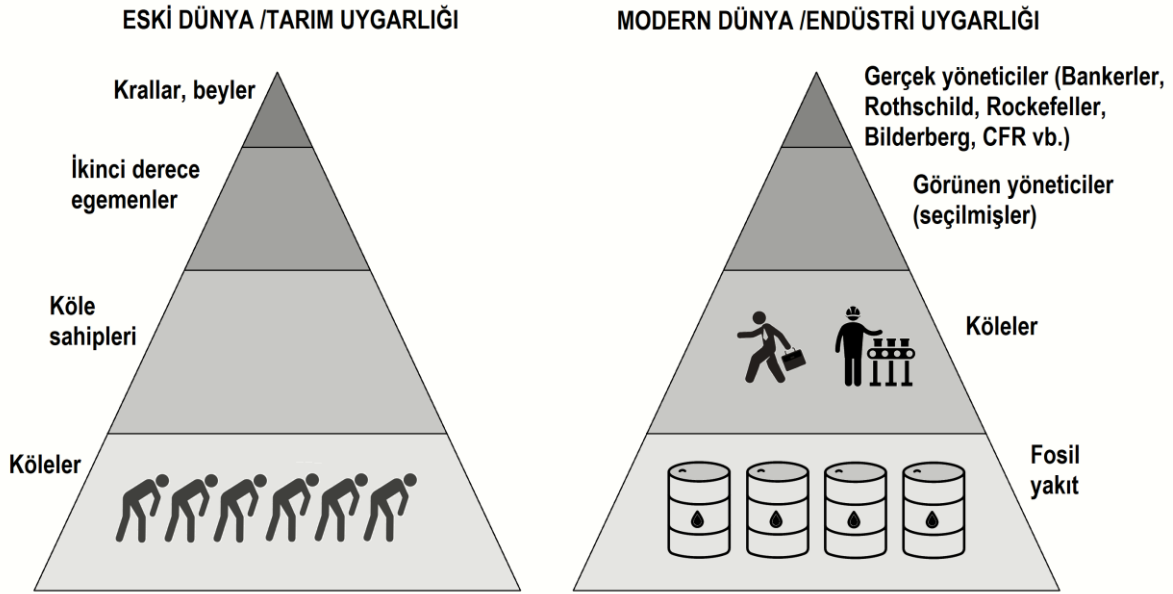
ESKİ DÜNYA /TARIM UYGARLIĞI

Krallar, beyler

İkinci derece egemenler

Köle sahipleri

Köleler

MODERN DÜNYA /ENDÜSTRİ UYGARLIĞI

Gerçek yöneticiler (Bankerler, Rothschild, Rockefeller, Bilderberg, CFR vb.)

Görünen yöneticiler (seçilmişler)

Köleler

Fosil yakıt